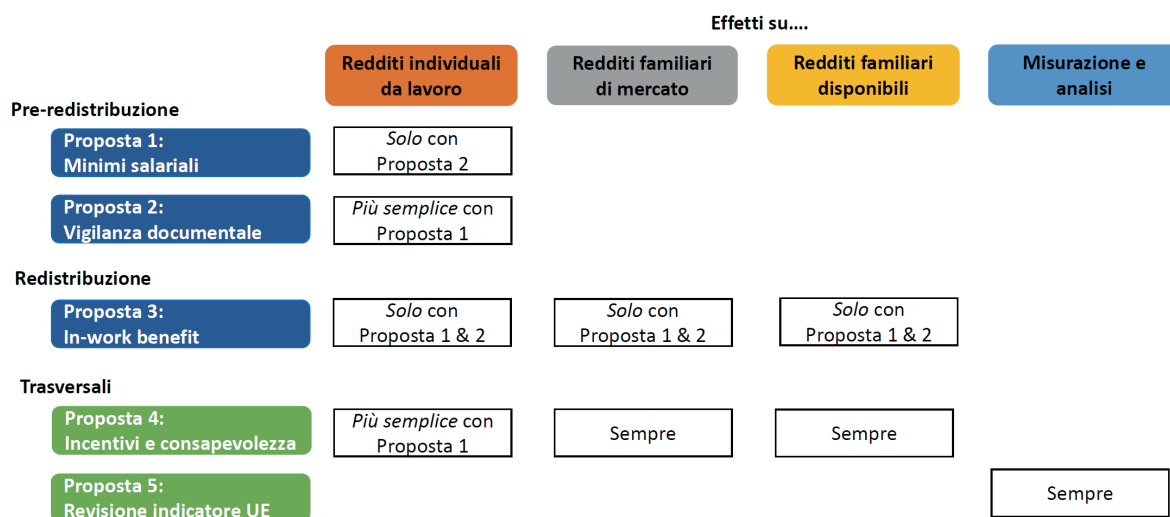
Effetti su….

| | Redditi individuali da lavoro | Redditi familiari di mercato | Redditi familiari disponibili | Misurazione e analisi |
|---|---|---|---|---|
| **Pre-redistribuzione** | | | | |
| Proposta 1: Minimi salariali | *Solo* con Proposta 2 | | | |
| Proposta 2: Vigilanza documentale | *Più semplice* con Proposta 1 | | | |
| **Redistribuzione** | | | | |
| Proposta 3: In-work benefit | *Solo* con Proposta 1 & 2 | *Solo* con Proposta 1 & 2 | *Solo* con Proposta 1 & 2 | |
| **Trasversali** | | | | |
| Proposta 4: Incentivi e consapevolezza | *Più semplice* con Proposta 1 | Sempre | Sempre | |
| Proposta 5: Revisione indicatore UE | | | | Sempre |